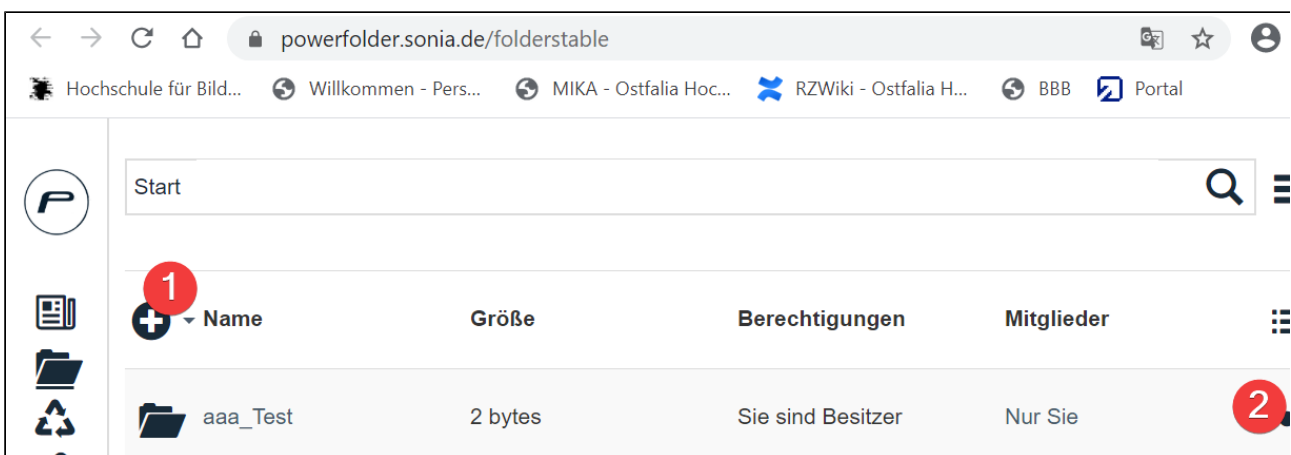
powerfolder.sonia.de/folderstable

Hochschule für Bild... Willkommen - Pers... MIKA - Ostfalia Hoc... RZWiki - Ostfalia H... BBB Portal

Start

1

| Name | Größe | Berechtigungen | Mitglieder |
|---|---|---|---|
| aaa_Test | 2 bytes | Sie sind Besitzer | Nur Sie |

2